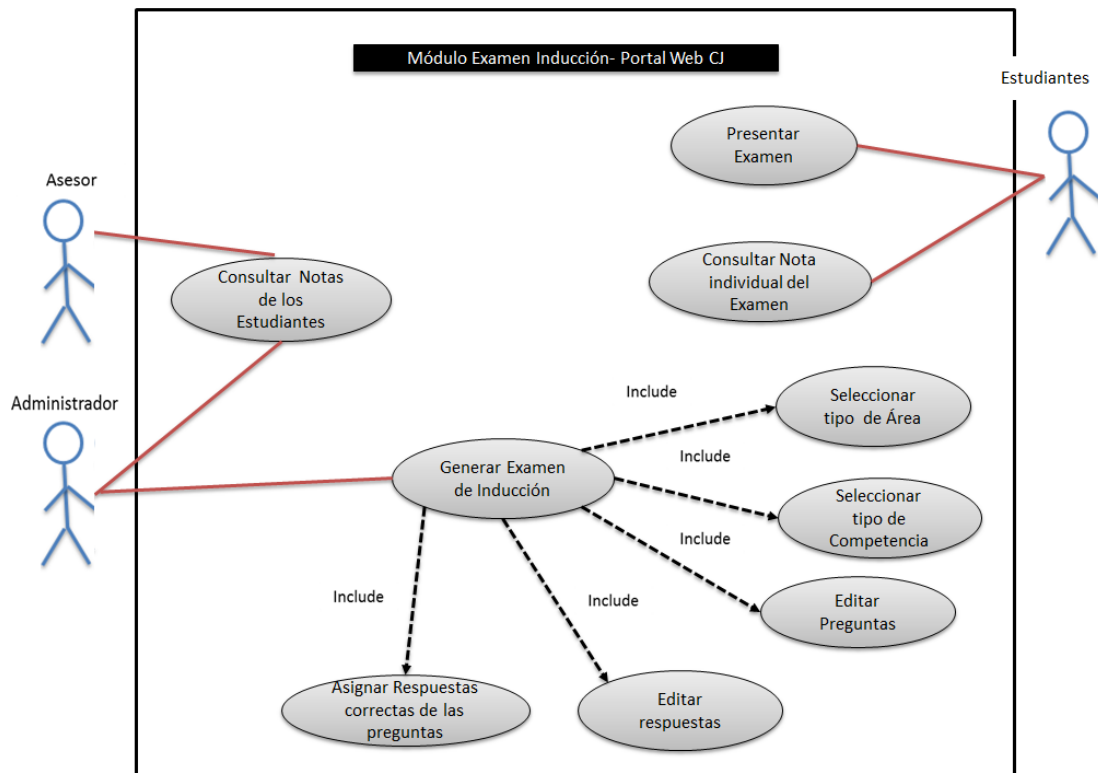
Módulo Examen Inducción- Portal Web CJ

Estudiantes

Presentar Examen

Consultar Nota individual del Examen

Asesor

Consultar Notas de los Estudiantes

Administrador

Include

Seleccionar tipo de Área

Include

Generar Examen de Inducción

Seleccionar tipo de Competencia

Include

Include

Include

Editar Preguntas

Asignar Respuestas correctas de las preguntas

Editar respuestas